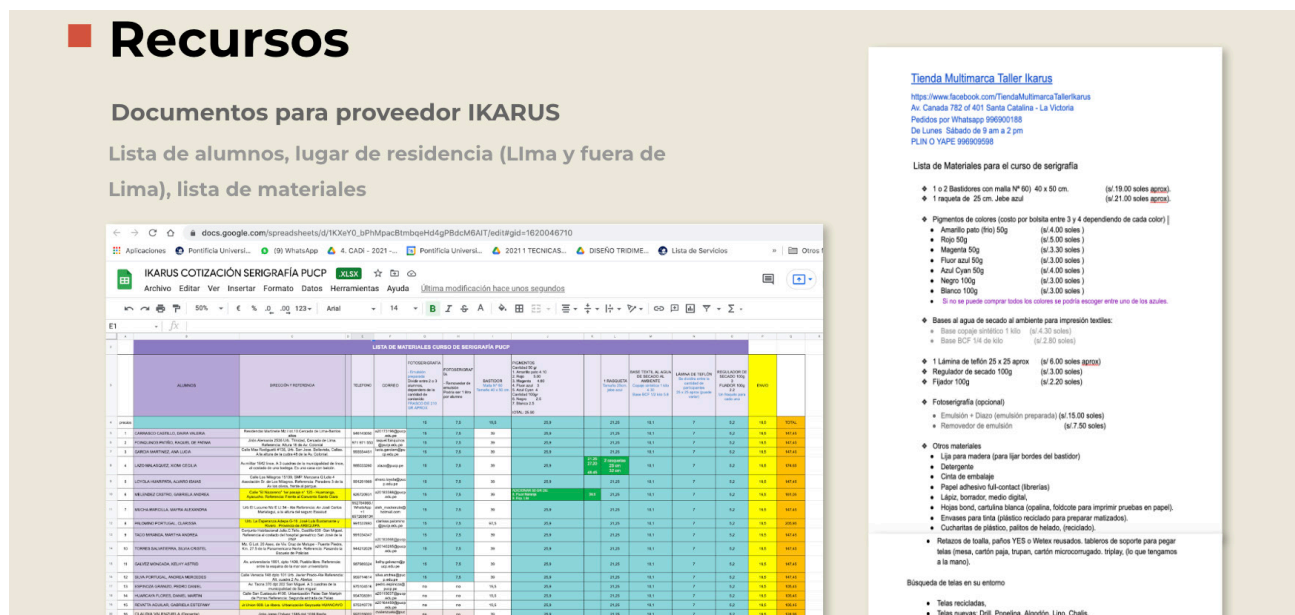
Recursos

Documentos para proveedor IKARUS

Lista de alumnos, lugar de residencia (LIma y fuera de Lima), lista de materiales

docs.google.com/spreadsheets/d/1KXeY0_bPhMpacBtmbqeHd4pPBdcM6AIT/edit#gid=1620046710

Aplicaciones · Pontificia Universi... · (9) WhatsApp · 4. CADI - 2021 - ... · Pontificia Universi... · 2021 1 TECNICAS... · DISEÑO TRIDIME... · Lista de Servicios · Otros

IKARUS COTIZACIÓN SERIGRAFÍA PUCP .XLSX

Archivo Editar Ver Insertar Formato Datos Herramientas Ayuda Última modificación hace unos segundos

50% € % .0 .00 123 Arial 14 B I S A

E1 fx

LISTA DE MATERIALES CURSO DE SERIGRAFIA PUCP

ALUMNOS · DIRECCIÓN Y REFERENCIA · TELEFONO · CORREO · FOTOSERIGRAFIA · FOTOSERIGRAFIA · BASTIDOR · PIGMENTOS · RAQUETA · BASE TEXTIL AL AGUA DE SECADO AL AMBIENTE · LAMINA DE TEFLÓN · REGULADOR DE SECADO 100g Y FIJADOR 100g · ENVIO

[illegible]

Tienda Multimarca Taller Ikarus
https://www.facebook.com/TiendaMultimarcaTallerIkarus
Av. Canada 782 of 401 Santa Catalina - La Victoria
Pedidos por Whatsapp 996900188
De Lunes Sábado de 9 am a 2 pm
PLIN O YAPE 996909598

Lista de Materiales para el curso de serigrafía

- 1 o 2 Bastidores con malla Nº 60) 40 x 50 cm. (s/.19.00 soles aprox).
- 1 raqueta de 25 cm. Jebe azul (s/.21.00 soles aprox).

- Pigmentos de colores (costo por bolsita entre 3 y 4 dependiendo de cada color)
  - Amarillo pato (frio) 50g (s/.4.00 soles)
  - Rojo 50g (s/.5.00 soles)
  - Magenta 50g (s/.3.30 soles)
  - Fluor azul 50g (s/.3.00 soles)
  - Azul Cyan 50g (s/.4.00 soles)
  - Negro 100g (s/.3.00 soles)
  - Blanco 100g (s/.3.00 soles)
  - Si no se puede comprar todos los colores se podría escoger entre uno de los azules.

- Bases al agua de secado al ambiente para impresión textiles:
  - Base copaje sintético 1 kilo (s/.4.30 soles)
  - Base BCF 1/4 de kilo (s/.2.80 soles)

- 1 Lámina de teflón 25 x 25 aprox (s/. 6.00 soles aprox)
- Regulador de secado 100g (s/.3.00 soles)
- Fijador 100g (s/.2.20 soles)

- Fotoserigrafía (opcional)
  - Emulsión + Diazo (emulsión preparada) (s/.15.00 soles)
  - Removedor de emulsión (s/.7.50 soles)

- Otros materiales
  - Lija para madera (para lijar bordes del bastidor)
  - Detergente
  - Cinta de embalaje
  - Papel adhesivo full-contact (librerías)
  - Lápiz, borrador, medio digital,
  - Hojas bond, cartulina blanca (opalina, foldcote para imprimir pruebas en papel).
  - Envases para tinta (plástico reciclado para preparar matizados).
  - Cucharitas de plástico, palitos de helado, (reciclado).
- Retazos de toalla, paños YES o Wetex reusados. tableros de soporte para pegar telas (mesa, cartón paja, trupan, cartón microcorrugado. triplay, (lo que tengamos a la mano).

Búsqueda de telas en su entorno

- Telas recicladas,
- Telas nuevas: Drill, Popelina, Algodón, Lino, Chalis